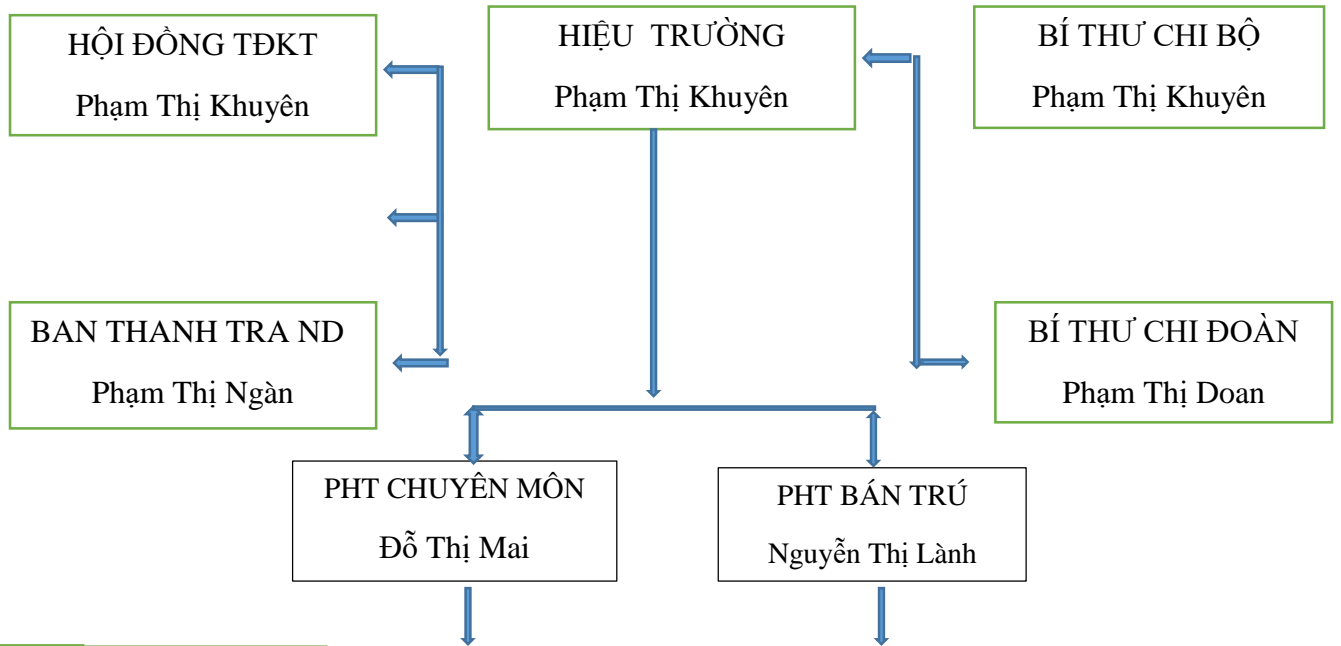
HỘI ĐỒNG TĐKT
Phạm Thị Khuyên

HIỆU TRƯỜNG
Phạm Thị Khuyên

BÍ THƯ CHI BỘ
Phạm Thị Khuyên

BAN THANH TRA ND
Phạm Thị Ngàn

BÍ THƯ CHI ĐOÀN
Phạm Thị Doan

PHT CHUYÊN MÔN
Đỗ Thị Mai

PHT BÁN TRÚ
Nguyễn Thị Lành